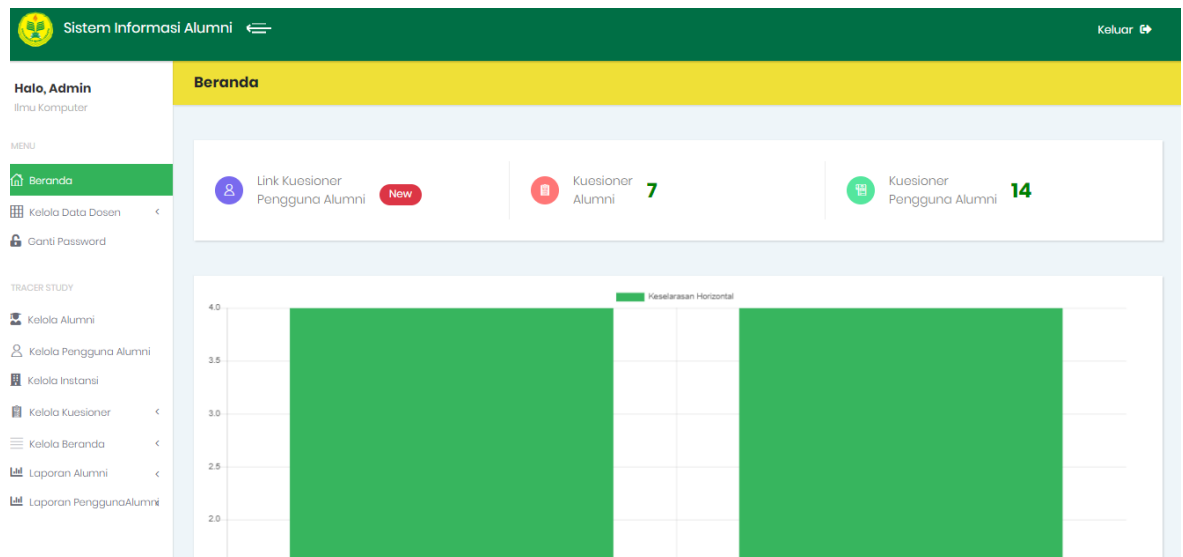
Sistem Informasi Alumni

Keluar

Halo, Admin
Ilmu Komputer

MENU

Beranda

Kelola Data Dosen

Ganti Password

TRACER STUDY

Kelola Alumni

Kelola Pengguna Alumni

Kelola Instansi

Kelola Kuesioner

Kelola Beranda

Laporan Alumni

Laporan PenggunaAlumni

Beranda

Link Kuesioner Pengguna Alumni New

Kuesioner Alumni 7

Kuesioner Pengguna Alumni 14

Keselarasan Horizontal

4.0

3.5

3.0

2.5

2.0